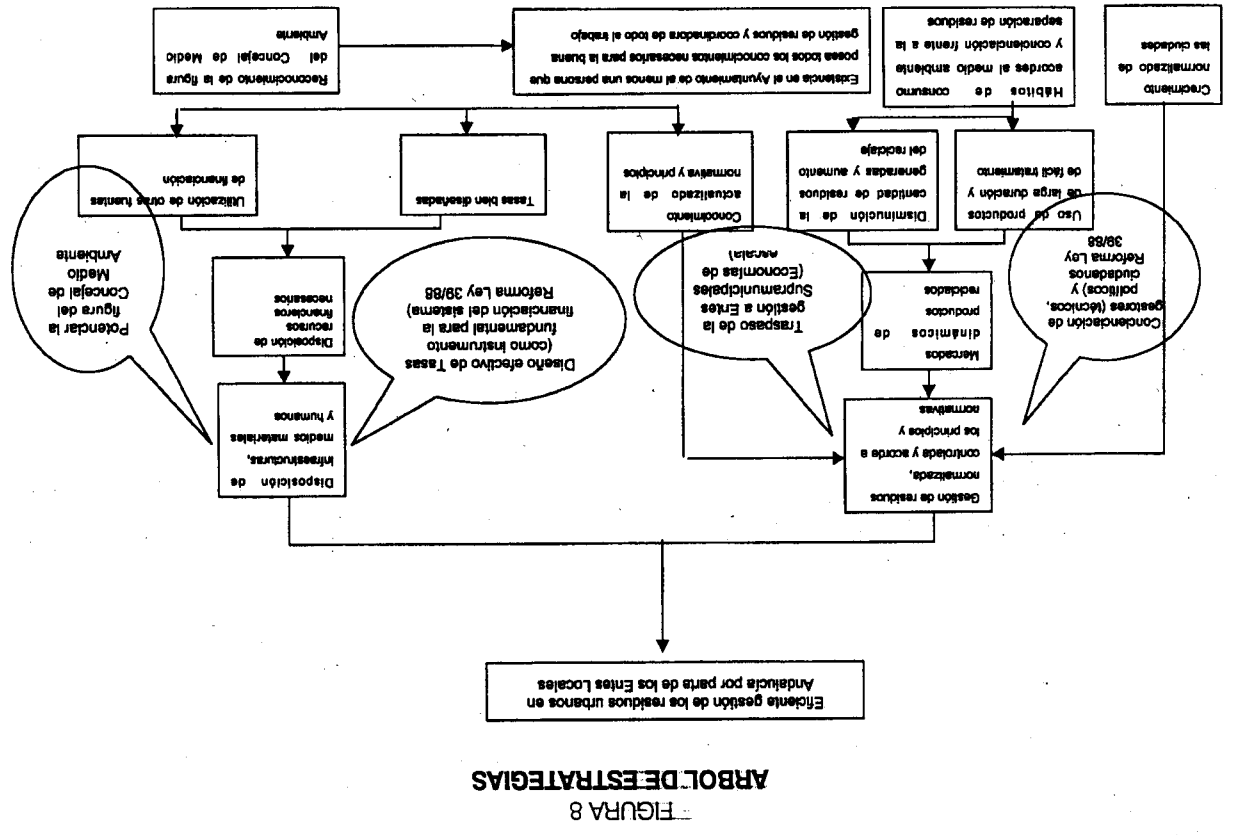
FIGURA 8
ARBOL DE ESTRATEGIAS

Eficiente gestión de los residuos urbanos en Andalucía por parte de los Entes Locales

Disposición de infraestructuras, medios materiales y humanos

Disposición de recursos financieros necesarios

Tasas bien diseñadas

Utilización de otras fuentes de financiación

Reconocimiento de la figura del Concejal de Medio Ambiente

Existencia en el Ayuntamiento de al menos una persona que posea todos los conocimientos necesarios para la buena gestión de residuos y coordinadora de todo el trabajo

Diseño efectivo de Tasas (como instrumento fundamental para la financiación del sistema) Reforma Ley 39/88

Potenciar la figura del Concejal de Medio Ambiente

Gestión de residuos normalizada, controlada y acorde a los principios y normativas

Mercados dinámicos de productos reciclados

Conocimiento actualizado de la normativa y principios

Disminución de la cantidad de residuos generados y aumento del reciclaje

Uso de productos de larga duración y de fácil tratamiento

Hábitos de consumo acordes al medio ambiente y concienciación frente a la separación de residuos

Crecimiento normalizado de las ciudades

Traspaso de la gestión a Entes Supramunicipales (Economías de escala)

Concienciación de gestores (técnicos, políticos) y ciudadanos Reforma Ley 39/88